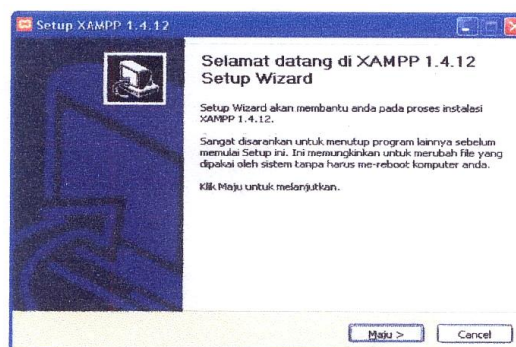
Setup XAMPP 1.4.12

Selamat datang di XAMPP 1.4.12 Setup Wizard

Setup Wizard akan membantu anda pada proses instalasi XAMPP 1.4.12.

Sangat disarankan untuk menutup program lainnya sebelum memulai Setup ini. Ini memungkinkan untuk merubah file yang dipakai oleh sistem tanpa harus me-reboot komputer anda.

Klik Maju untuk melanjutkan.

Maju >

Cancel